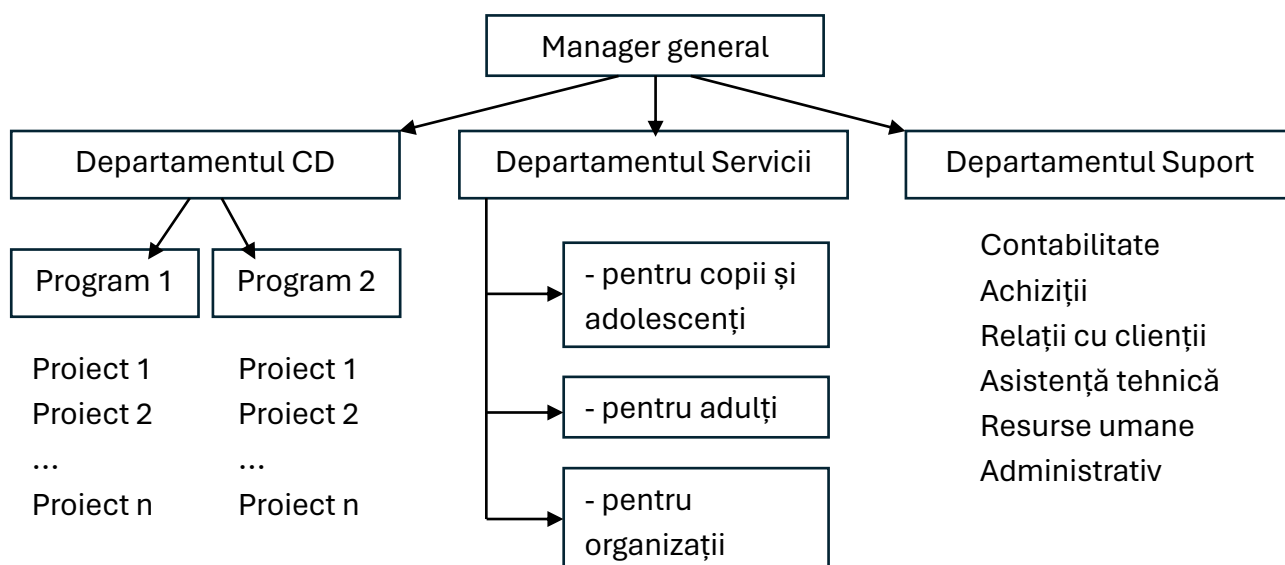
Manager general

Departamentul CD

Departamentul Servicii

Departamentul Suport

Program 1

Program 2

Proiect 1
Proiect 2
...
Proiect n

Proiect 1
Proiect 2
...
Proiect n

- pentru copii și adolescenți

- pentru adulți

- pentru organizații

Contabilitate
Achiziții
Relații cu clienții
Asistență tehnică
Resurse umane
Administrativ